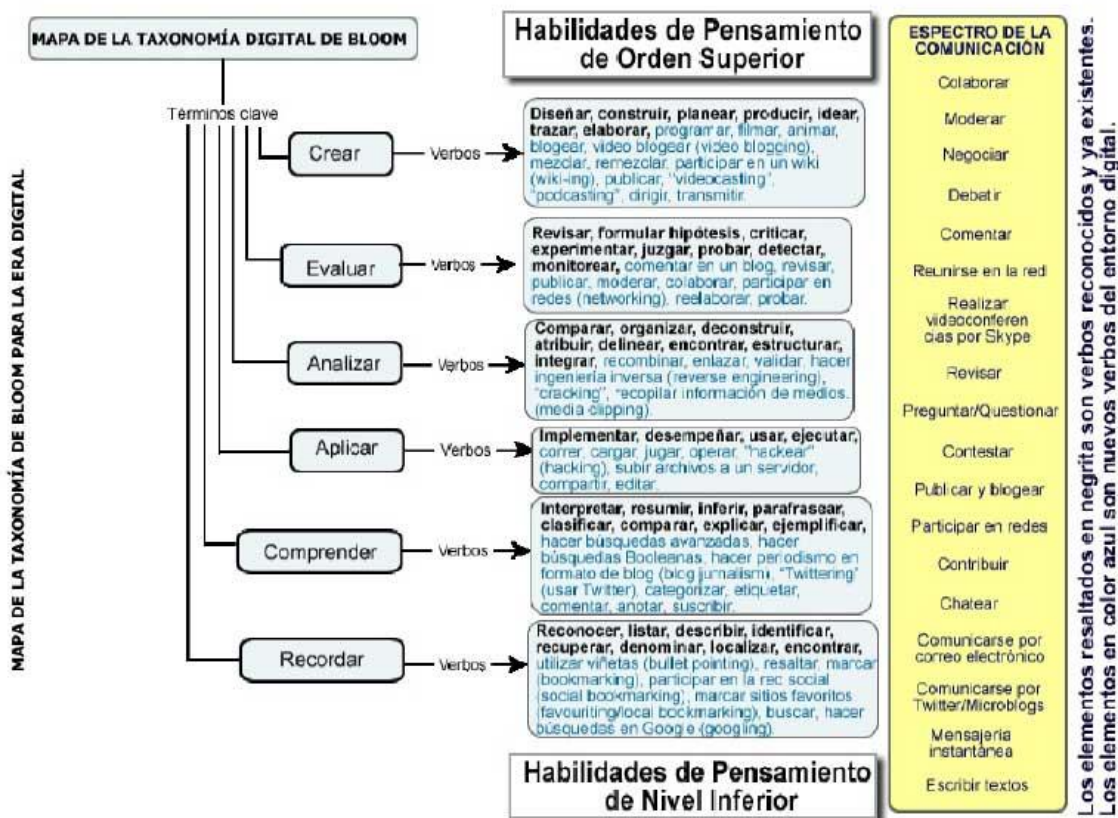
MAPA DE LA TAXONOMÍA DIGITAL DE BLOOM

MAPA DE LA TAXONOMÍA DE BLOOM PARA LA ERA DIGITAL

Habilidades de Pensamiento de Orden Superior

Términos clave

Crear — Verbos → Diseñar, construir, planear, producir, idear, trazar, elaborar, programar, filmar, animar, blogear, video blogear (video blogging), mezclar, remezclar, participar en un wiki (wiki-ing), publicar, "videocasting", "podcasting", dirigir, transmitir.

Evaluar — Verbos → Revisar, formular hipótesis, criticar, experimentar, juzgar, probar, detectar, monitorear, comentar en un blog, revisar, publicar, moderar, colaborar, participar en redes (networking), reelaborar, probar.

Analizar — Verbos → Comparar, organizar, deconstruir, atribuir, delinear, encontrar, estructurar, integrar, recombinar, enlazar, validar, hacer ingeniería inversa (reverse engineering), "cracking", recopilar información de medios (media clipping).

Aplicar — Verbos → Implementar, desempeñar, usar, ejecutar, correr, cargar, jugar, operar, "hackear" (hacking), subir archivos a un servidor, compartir, editar.

Comprender — Verbos → Interpretar, resumir, inferir, parafrasear, clasificar, comparar, explicar, ejemplificar, hacer búsquedas avanzadas, hacer búsquedas Booleanas, hacer periodismo en formato de blog (blog jurnalism), "Twittering" (usar Twitter), categorizar, etiquetar, comentar, anotar, suscribir.

Recordar — Verbos → Reconocer, listar, describir, identificar, recuperar, denominar, localizar, encontrar, utilizar viñetas (bullet pointing), resaltar, marcar (bookmarking), participar en la red social (social bookmarking), marcar sitios favoritos (favouriting/local bookmarking), buscar, hacer búsquedas en Google (googling).

Habilidades de Pensamiento de Nivel Inferior

ESPECTRO DE LA COMUNICACIÓN
Colaborar
Moderar
Negociar
Debatir
Comentar
Reunirse en la red
Realizar videoconferencias por Skype
Revisar
Preguntar/Questionar
Contestar
Publicar y blogear
Participar en redes
Contribuir
Chatear
Comunicarse por correo electrónico
Comunicarse por Twitter/Microblogs
Mensajería instantánea
Escribir textos

Los elementos resaltados en negrita son verbos reconocidos y ya existentes.
Los elementos en color azul son nuevos verbos del entorno digital.